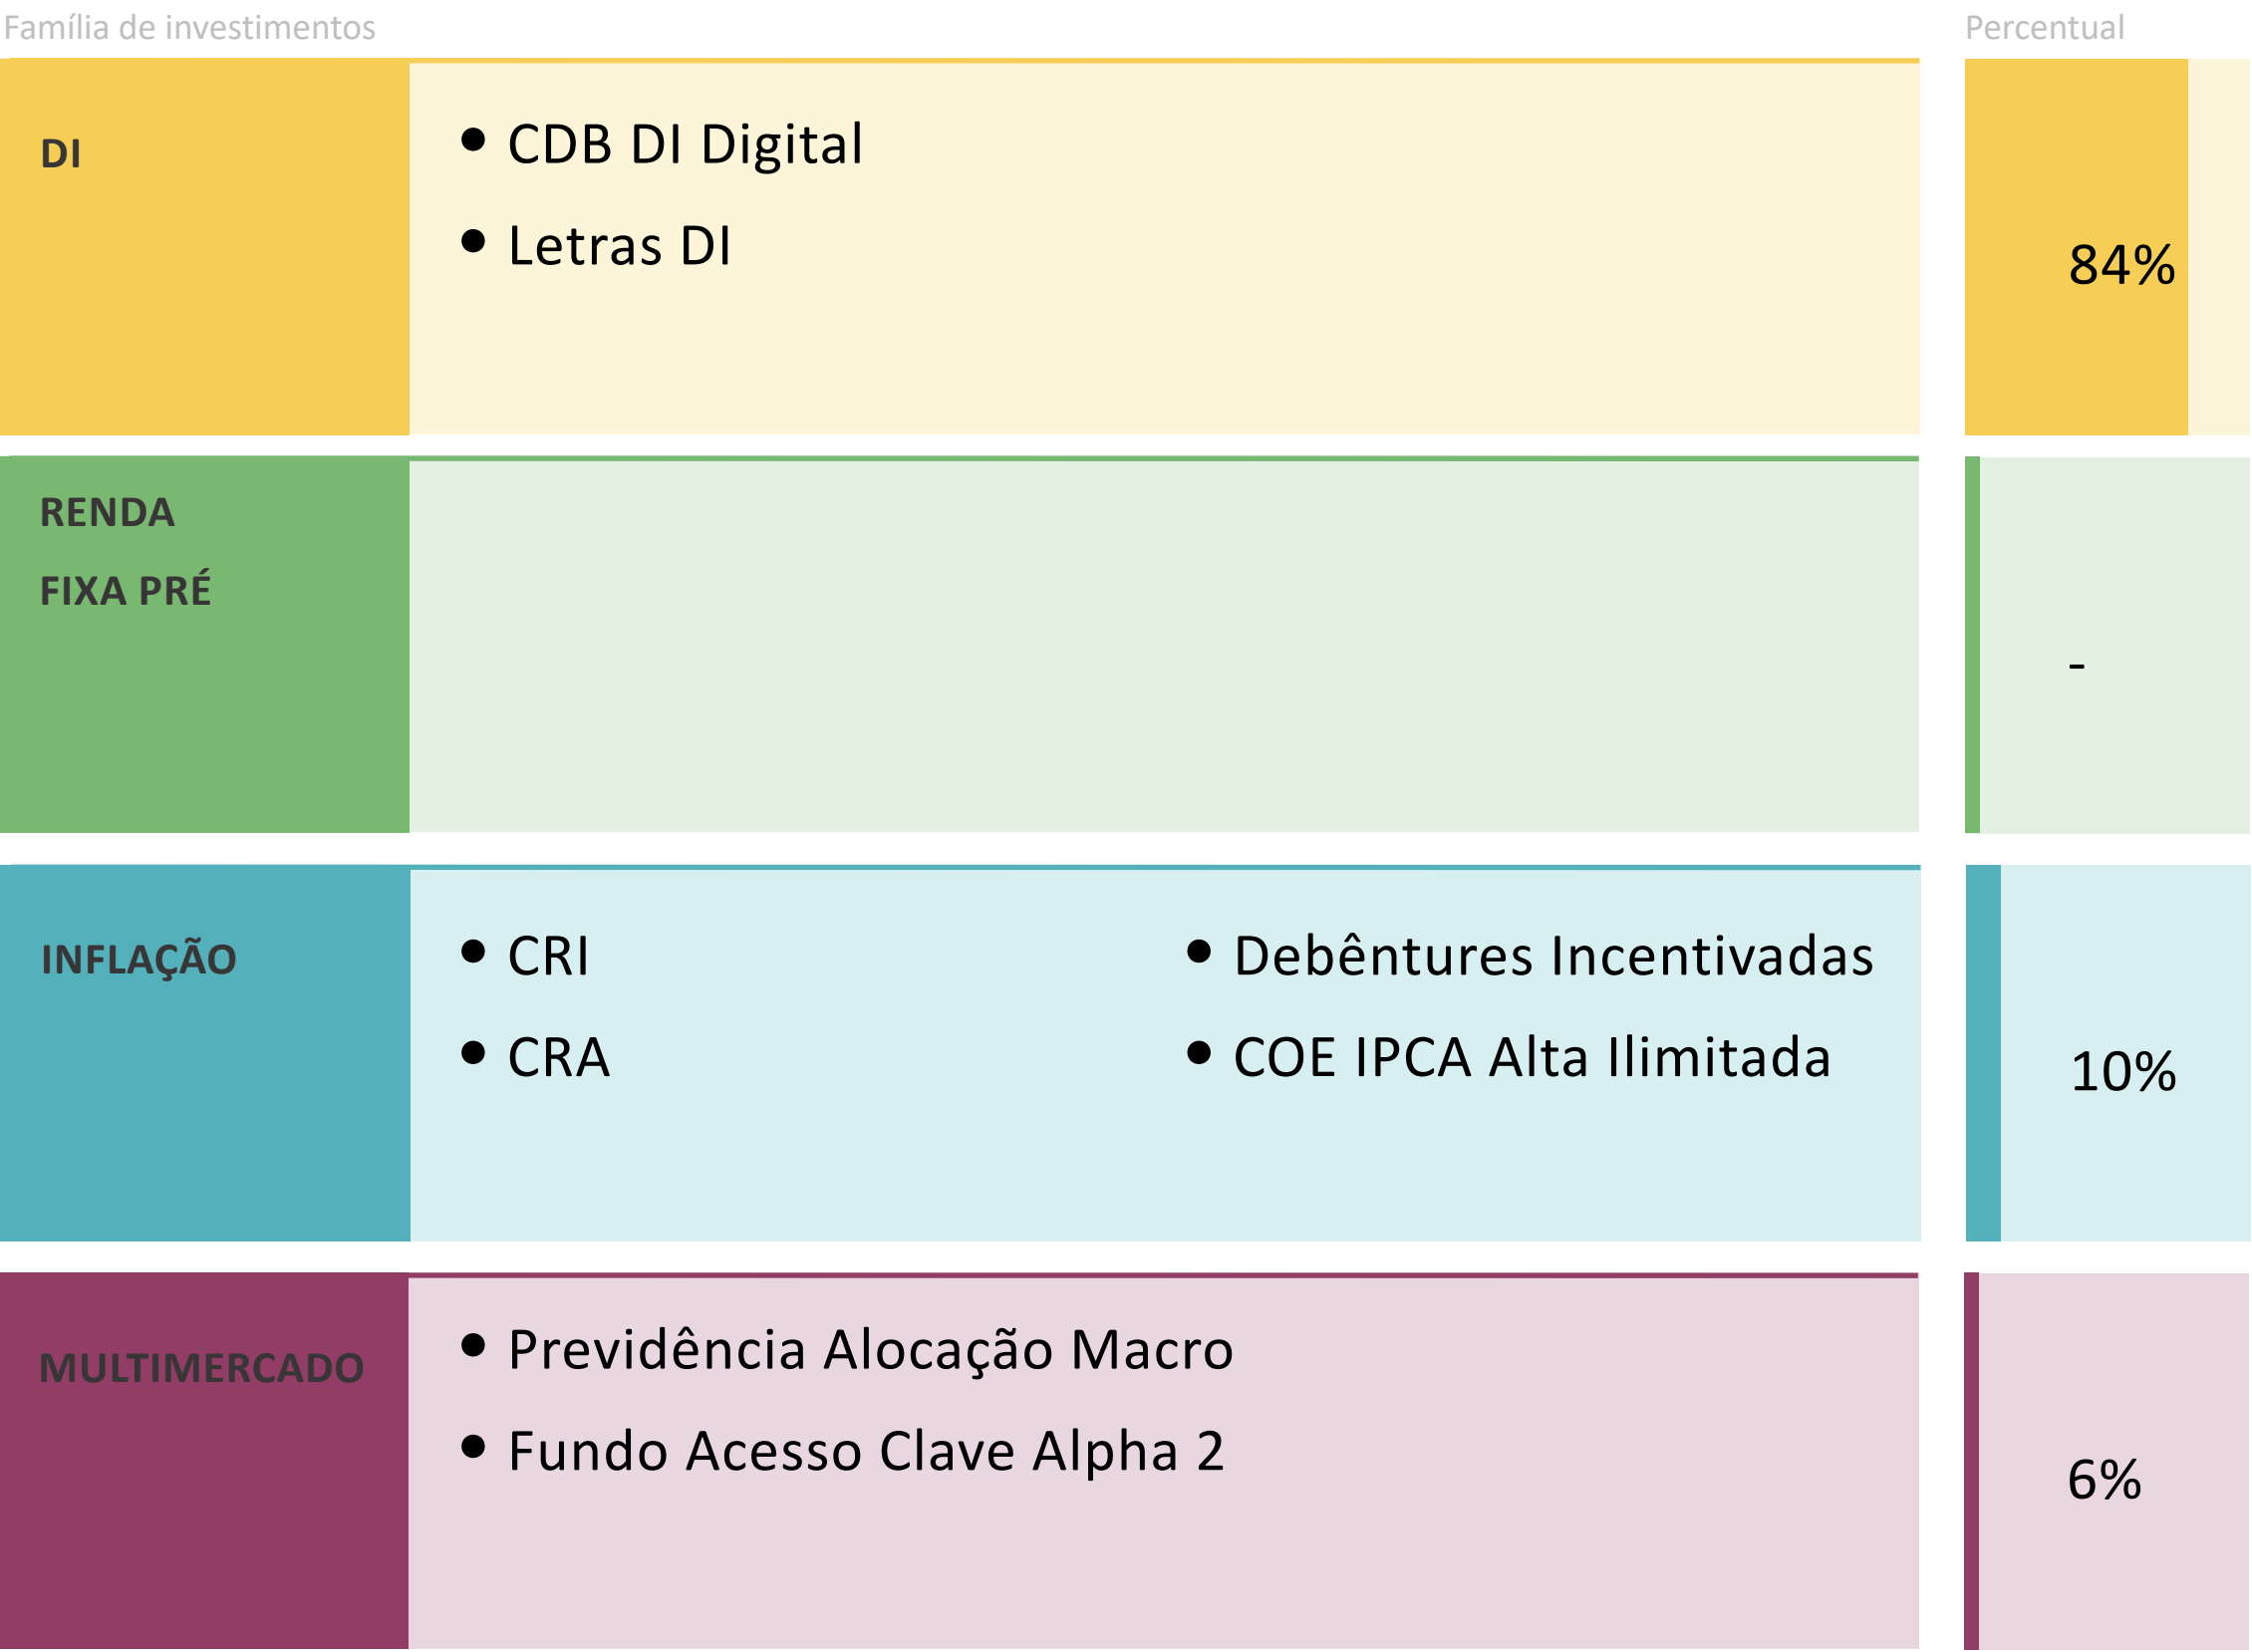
Família de investimentos

Percentual

DI

- CDB DI Digital
- Letras DI

84%

RENDA FIXA PRÉ

-

INFLAÇÃO

- CRI
- CRA

- Debêntures Incentivadas
- COE IPCA Alta Ilimitada

10%

MULTIMERCADO

- Previdência Alocação Macro
- Fundo Acesso Clave Alpha 2

6%